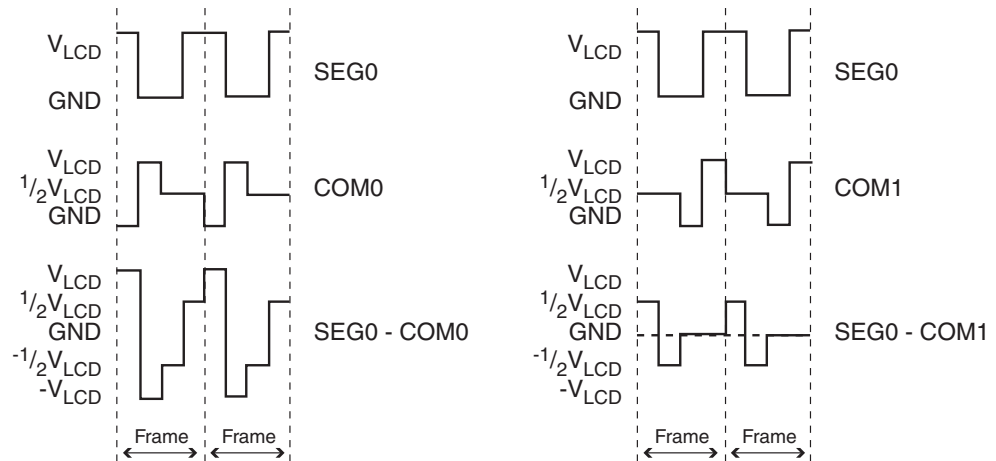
$V_{LCD}$
GND
SEG0

$V_{LCD}$
$^1/_2V_{LCD}$
GND
COM0

$V_{LCD}$
$^1/_2V_{LCD}$
GND
$-^1/_2V_{LCD}$
$-V_{LCD}$
SEG0 - COM0

Frame Frame

$V_{LCD}$
GND
SEG0

$V_{LCD}$
$^1/_2V_{LCD}$
GND
COM1

$V_{LCD}$
$^1/_2V_{LCD}$
GND
$-^1/_2V_{LCD}$
$-V_{LCD}$
SEG0 - COM1

Frame Frame